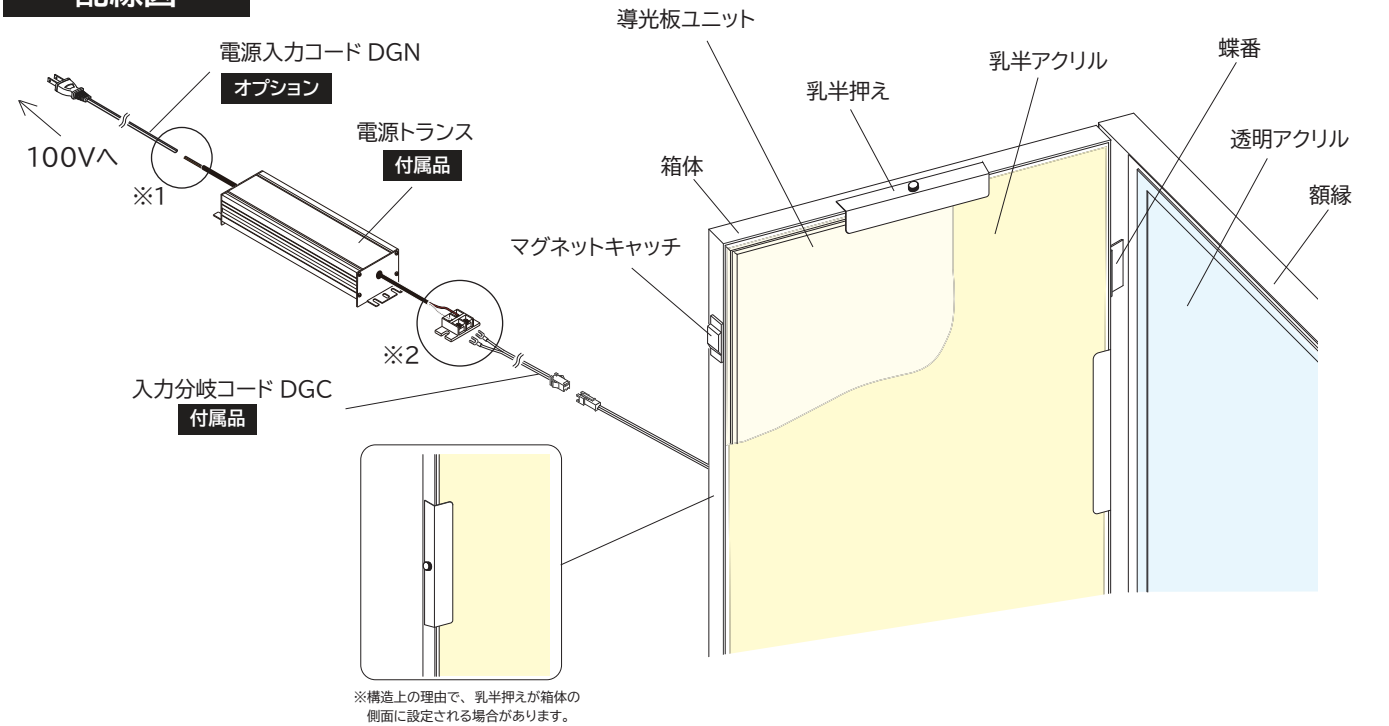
配線図

導光板ユニット

電源入力コード DGN
オプション

100Vへ

※1

電源トランス
付属品

乳半押え

乳半アクリル

蝶番

透明アクリル

額縁

箱体

マグネットキャッチ

※2

入力分岐コード DGC
付属品

※構造上の理由で、乳半押えが箱体の側面に設定される場合があります。